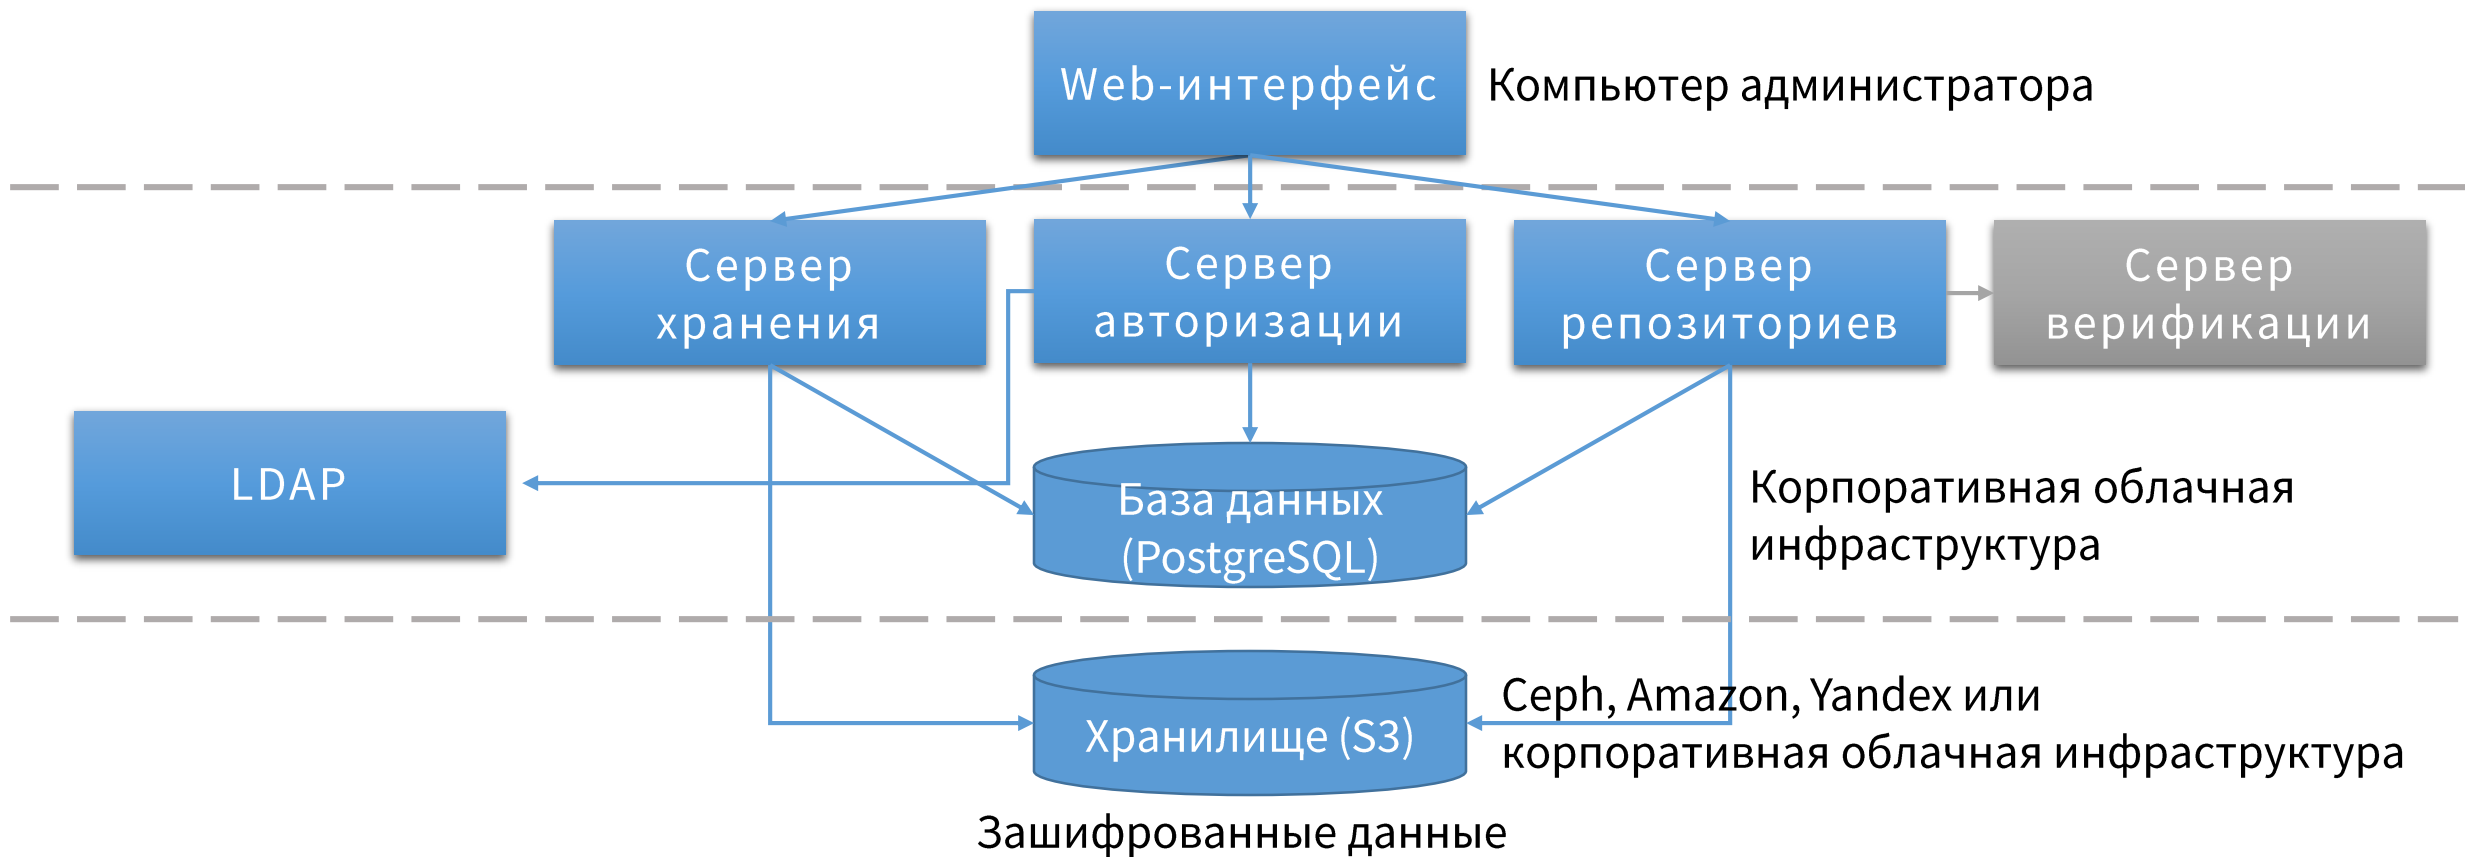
Web-интерфейс

Компьютер администратора

Сервер хранения

Сервер авторизации

Сервер репозиториев

Сервер верификации

LDAP

База данных (PostgreSQL)

Корпоративная облачная инфраструктура

Хранилище (S3)

Ceph, Amazon, Yandex или корпоративная облачная инфраструктура

Зашифрованные данные